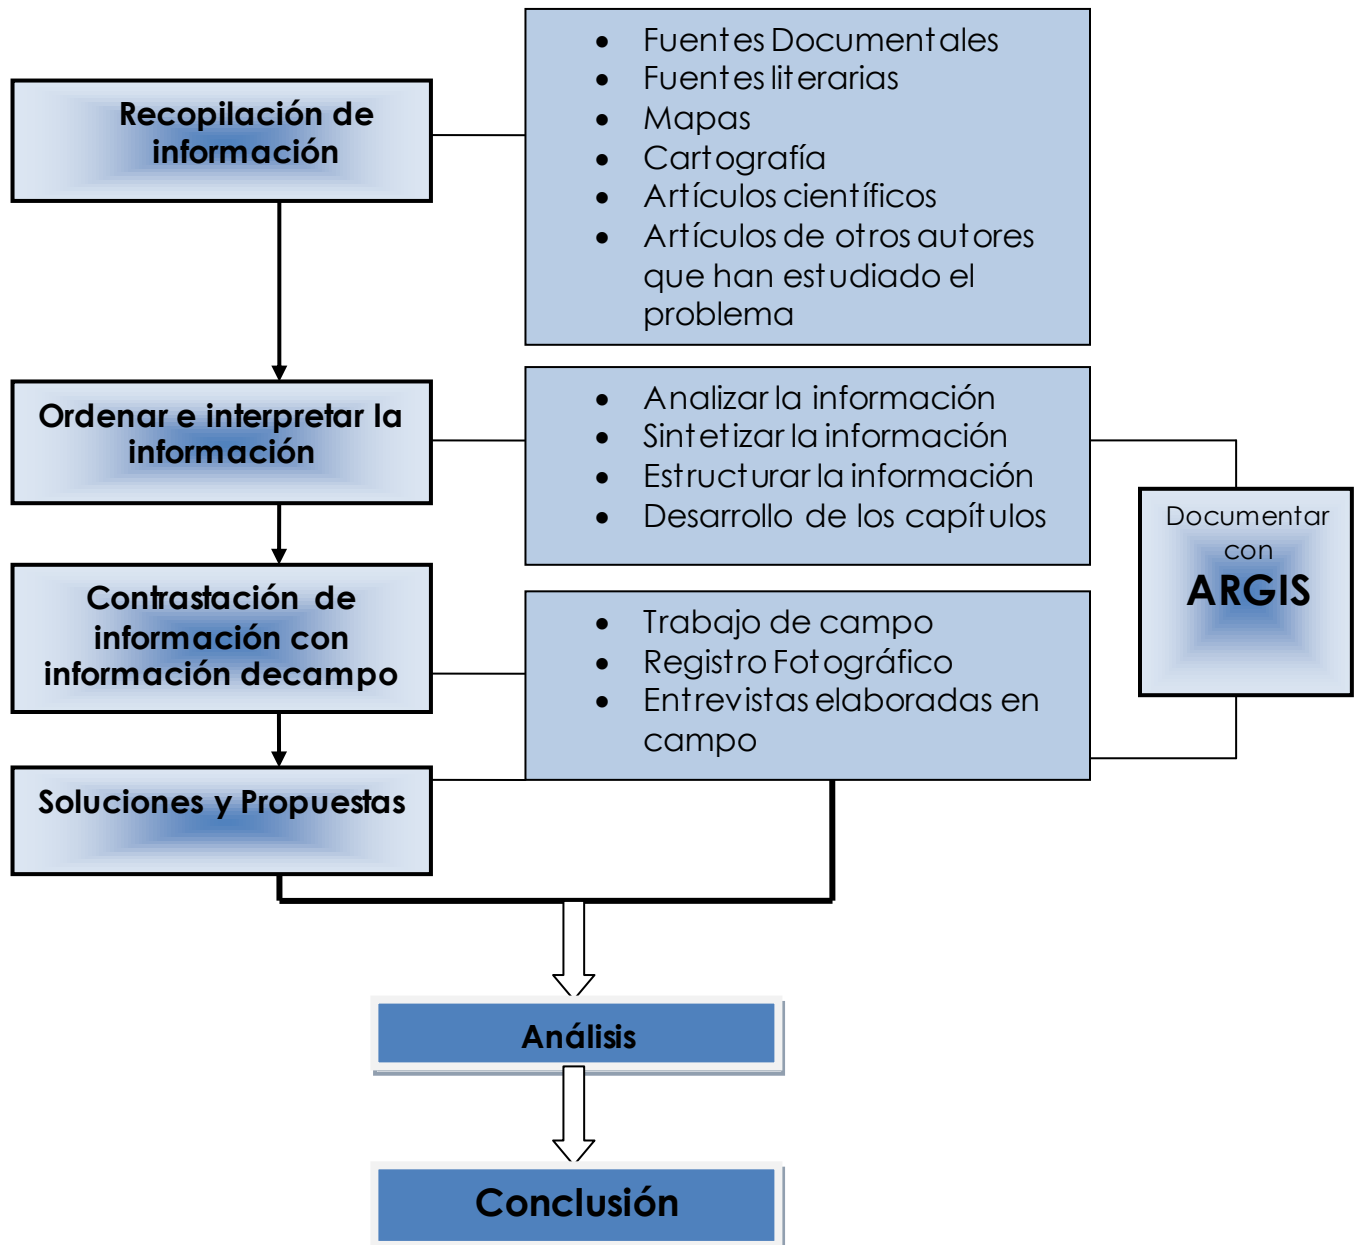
Recopilación de información

- Fuentes Documentales
- Fuentes literarias
- Mapas
- Cartografía
- Artículos científicos
- Artículos de otros autores que han estudiado el problema

Ordenar e interpretar la información

- Analizar la información
- Sintetizar la información
- Estructurar la información
- Desarrollo de los capítulos

Documentar con ARGIS

Contrastación de información con información decampo

- Trabajo de campo
- Registro Fotográfico
- Entrevistas elaboradas en campo

Soluciones y Propuestas

Análisis

Conclusión